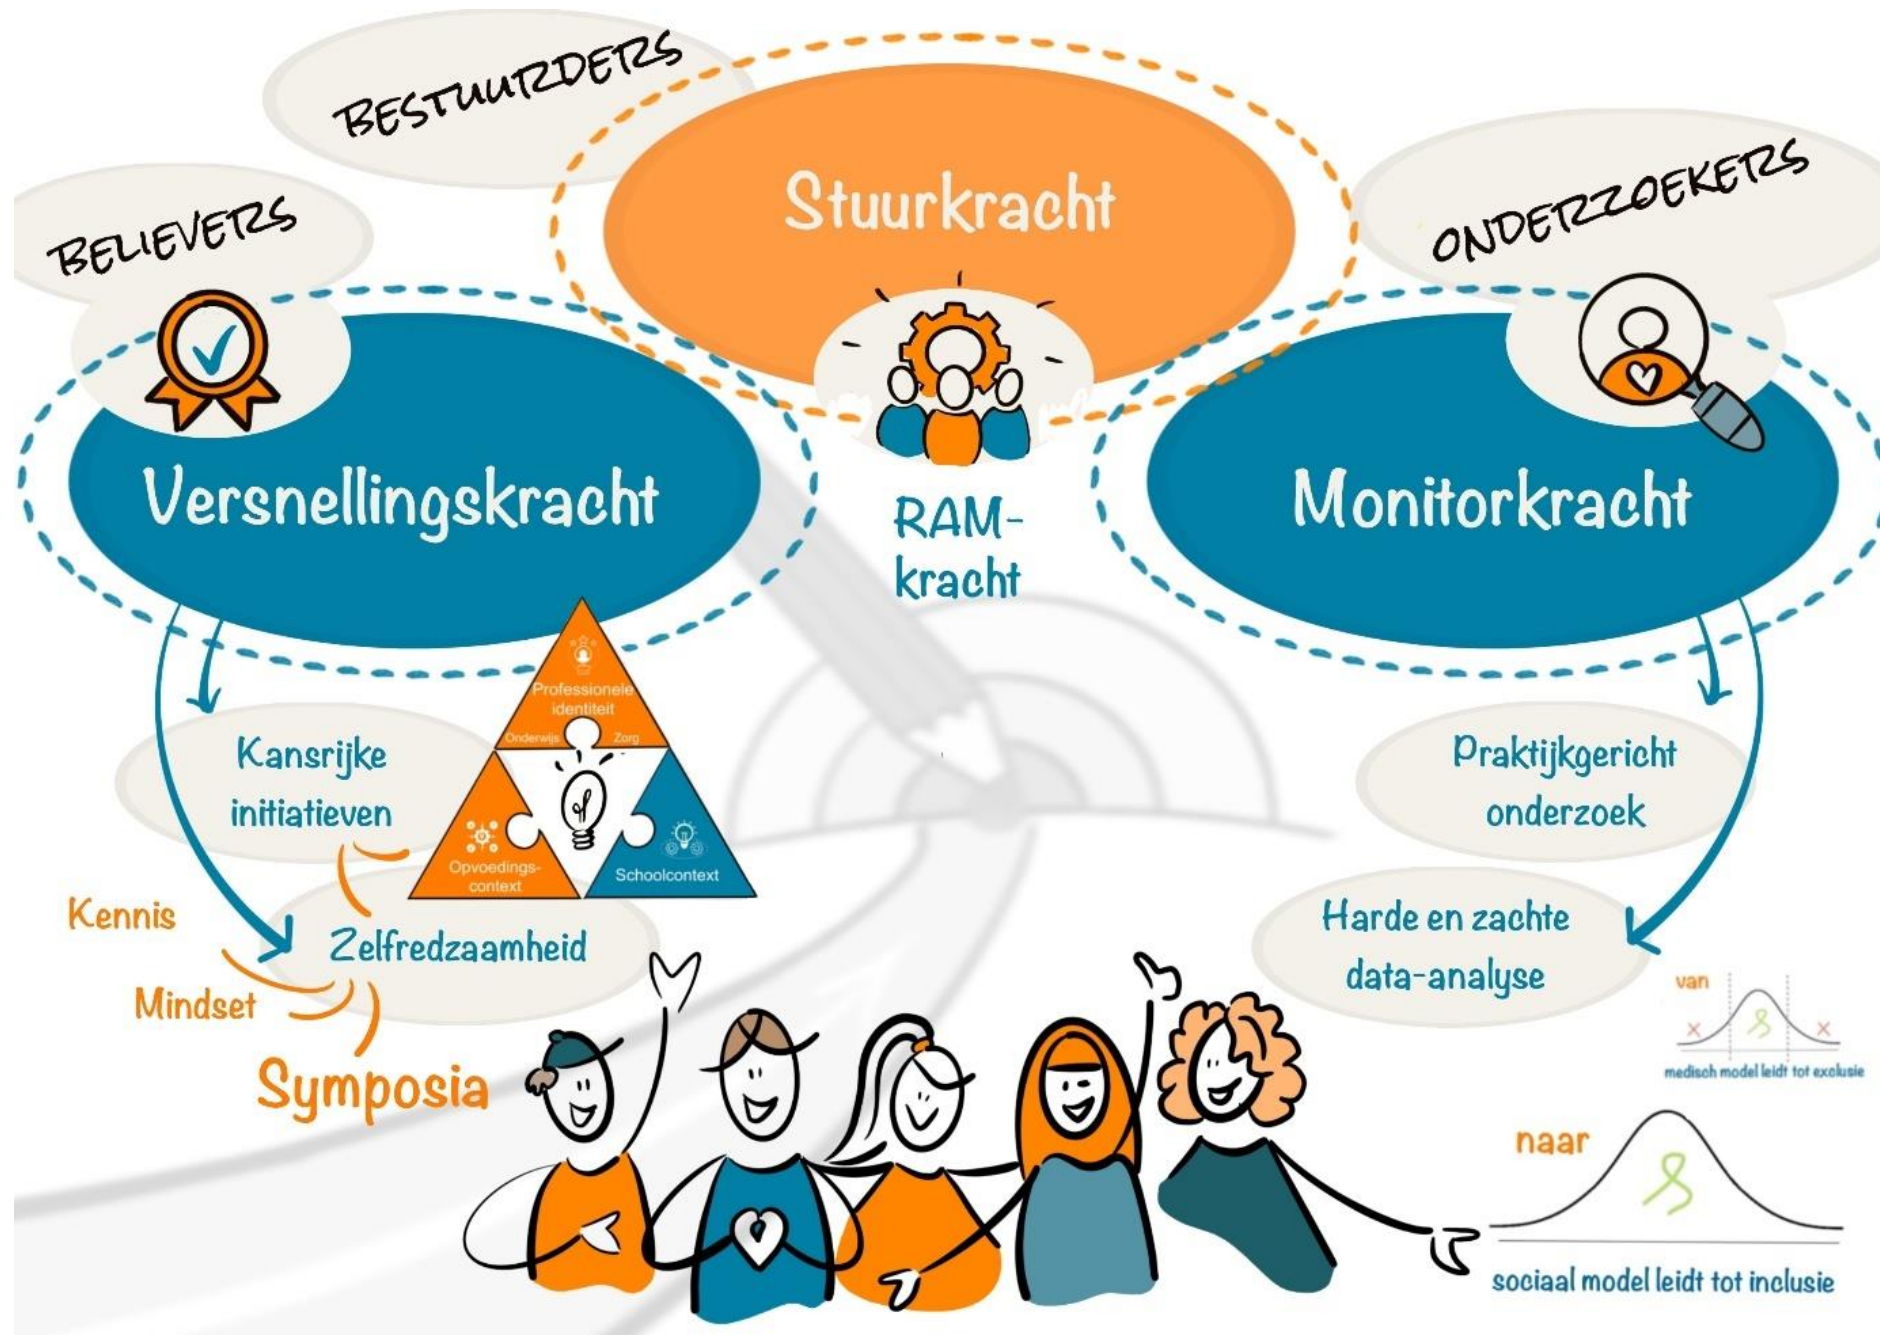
BESTUURDERS

Stuurkracht

BELIEVERS

ONDERZOEKERS

Versnellingskracht

RAM-kracht

Monitorkracht

Professionele identiteit

Onderwijs

Zorg

Opvoedings-context

Schoolcontext

Kansrijke initiatieven

Praktijkgericht onderzoek

Kennis

Zelfredzaamheid

Mindset

Symposia

Harde en zachte data-analyse

van

medisch model leidt tot exclusie

naar

sociaal model leidt tot inclusie